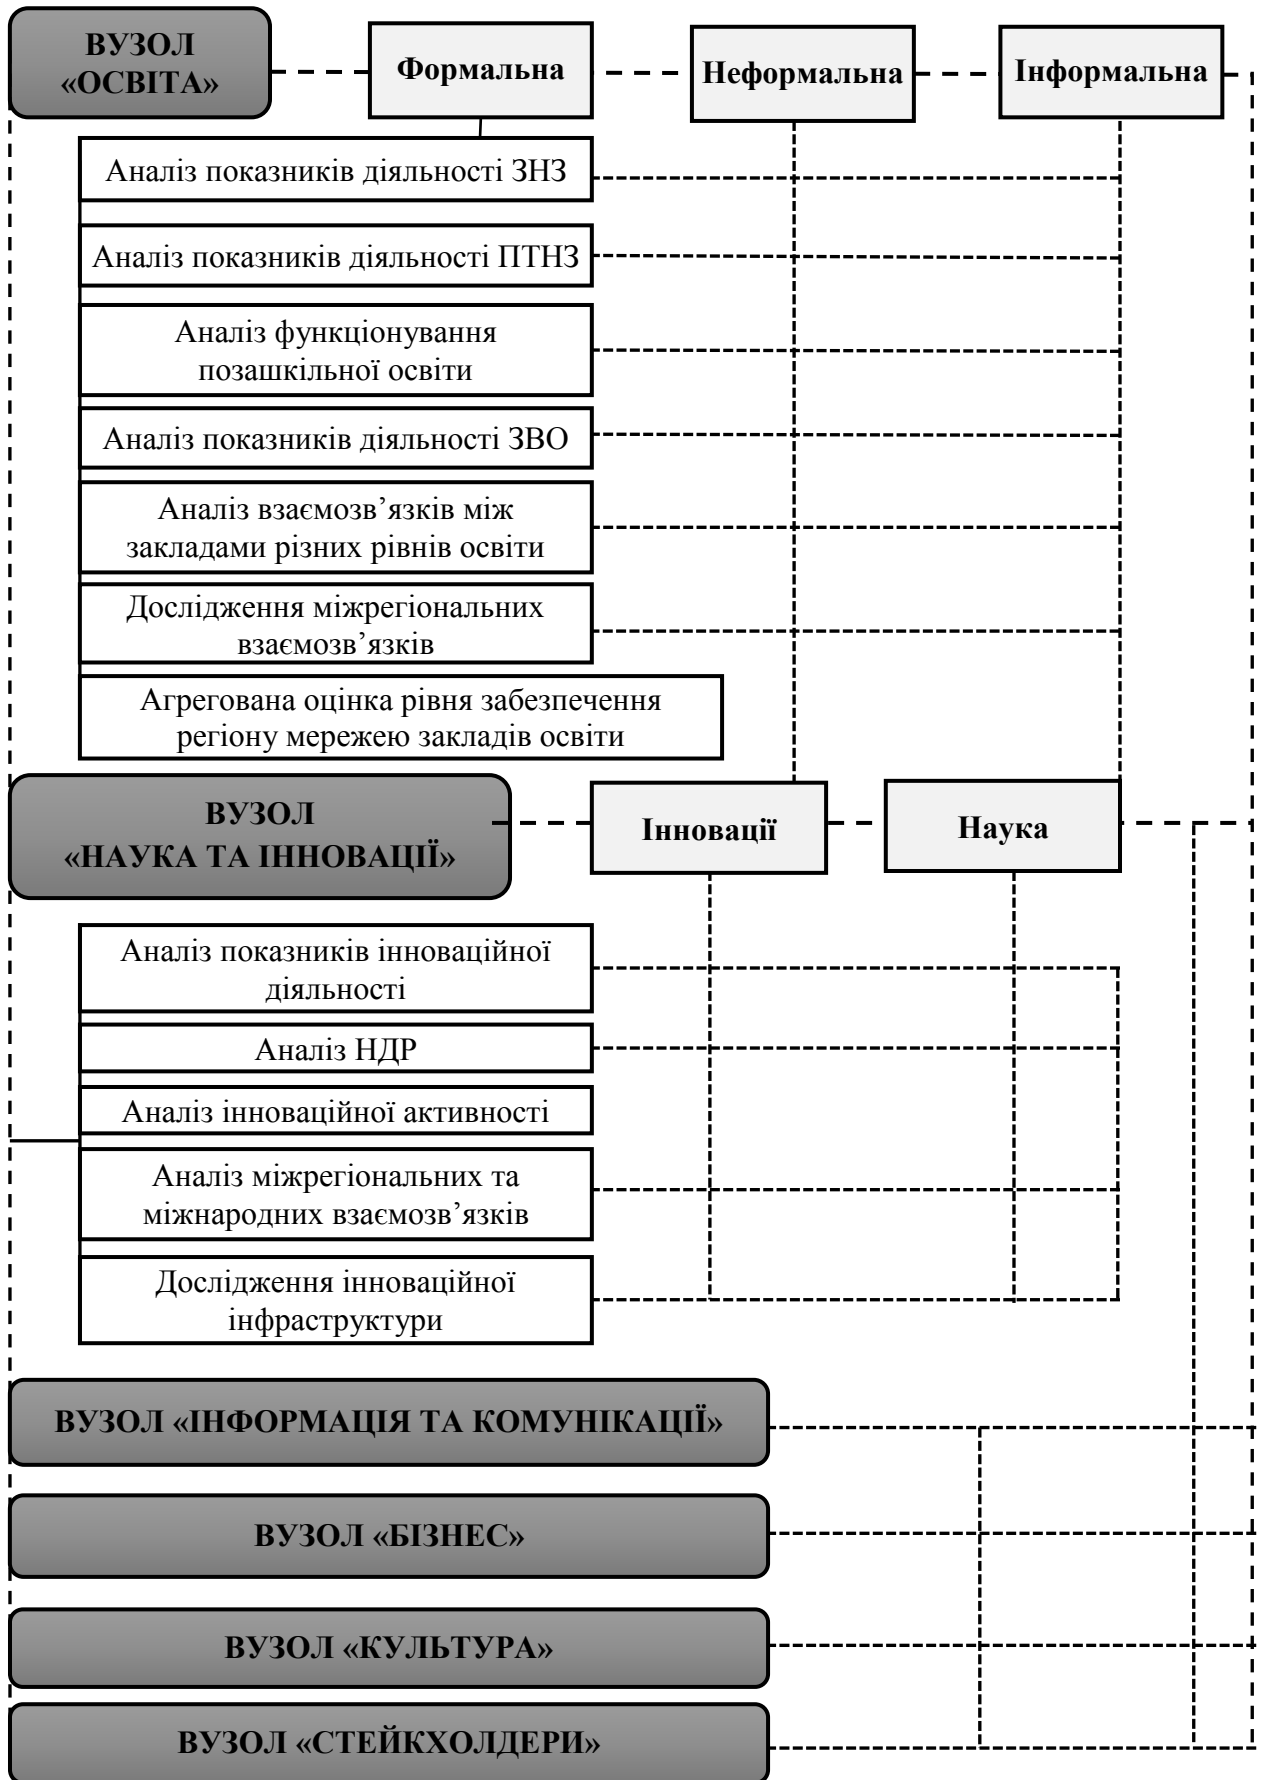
ВУЗОЛ «ОСВІТА»

Формальна

Неформальна

Інформальна

Аналіз показників діяльності ЗНЗ

Аналіз показників діяльності ПТНЗ

Аналіз функціонування позашкільної освіти

Аналіз показників діяльності ЗВО

Аналіз взаємозв’язків між закладами різних рівнів освіти

Дослідження міжрегіональних взаємозв’язків

Агрегована оцінка рівня забезпечення регіону мережею закладів освіти

ВУЗОЛ «НАУКА ТА ІННОВАЦІЇ»

Інновації

Наука

Аналіз показників інноваційної діяльності

Аналіз НДР

Аналіз інноваційної активності

Аналіз міжрегіональних та міжнародних взаємозв’язків

Дослідження інноваційної інфраструктури

ВУЗОЛ «ІНФОРМАЦІЯ ТА КОМУНІКАЦІЇ»

ВУЗОЛ «БІЗНЕС»

ВУЗОЛ «КУЛЬТУРА»

ВУЗОЛ «СТЕЙКХОЛДЕРИ»